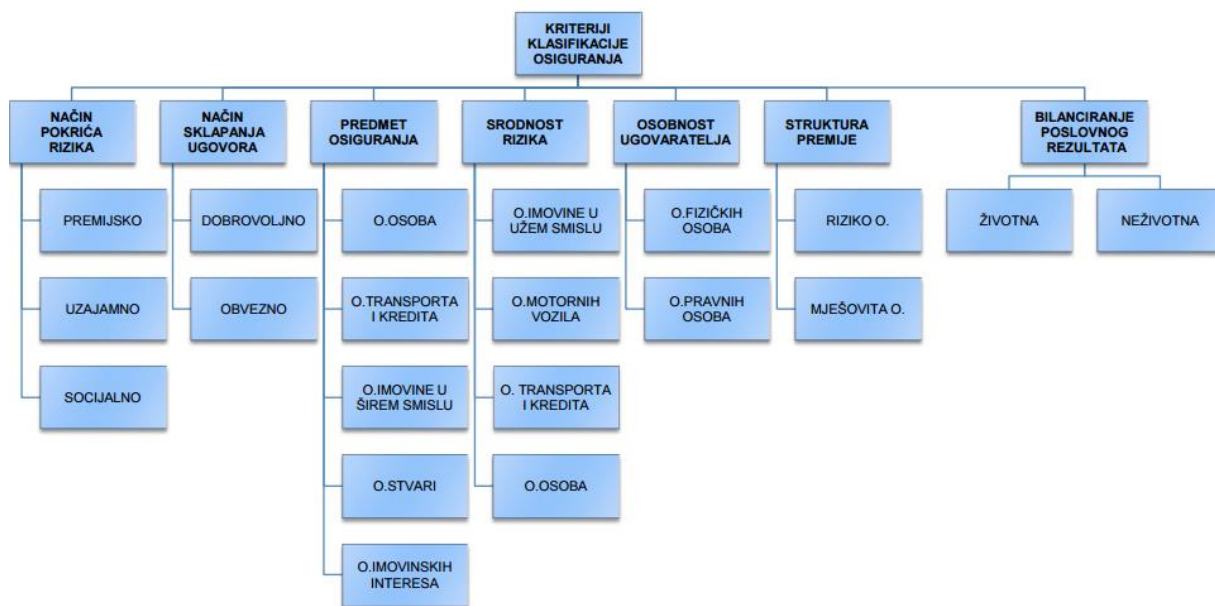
KRITERIJI KLASIFIKACIJE OSIGURANJA

NAČIN POKRIĆA RIZIKA

PREMIJSKO

UZAJAMNO

SOCIJALNO

NAČIN SKLAPANJA UGOVORA

DOBROVOLJNO

OBVEZNO

PREDMET OSIGURANJA

O.OSOBA

O.TRANSPORTA I KREDITA

O.IMOVINE U ŠIREM SMISLU

O.STVARI

O.IMOVINSKIH INTERESA

SRODNOST RIZIKA

O.IMOVINE U UŽEM SMISLU

O.MOTORNIH VOZILA

O. TRANSPORTA I KREDITA

O.OSOBA

OSOBNOST UGOVARATELJA

O.FIZIČKIH OSOBA

O.PRAVNIH OSOBA

STRUKTURA PREMIJE

RIZIKO O.

MJEŠOVITA O.

BILANCIRANJE POSLOVNOG REZULTATA

ŽIVOTNA

NEŽIVOTNA